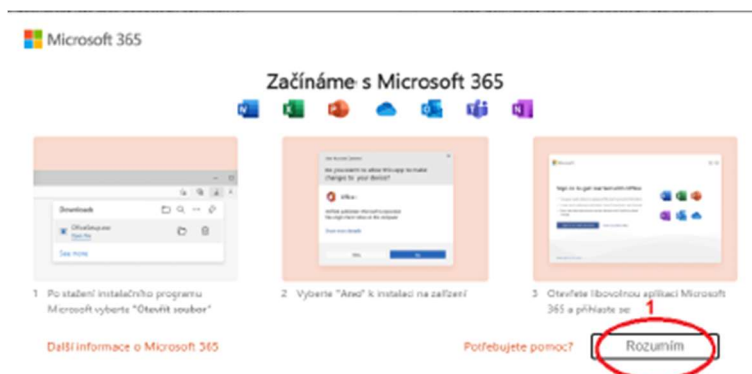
Microsoft 365

Začínáme s Microsoft 365

Downloads

OfficeSetup.exe
Open file

See more

Do you want to allow this app to make changes to your device?

Office

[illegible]

Sign in to get started with Office

1 Po stažení instalačního programu Microsoft vyberte "Otevřít soubor"

2 Vyberte "Ano" k instalaci na zařízení

3 Otevřete libovolnou aplikaci Microsoft 365 a přihlaste se

Další informace o Microsoft 365

Potřebujete pomoc?

1

Rozumím